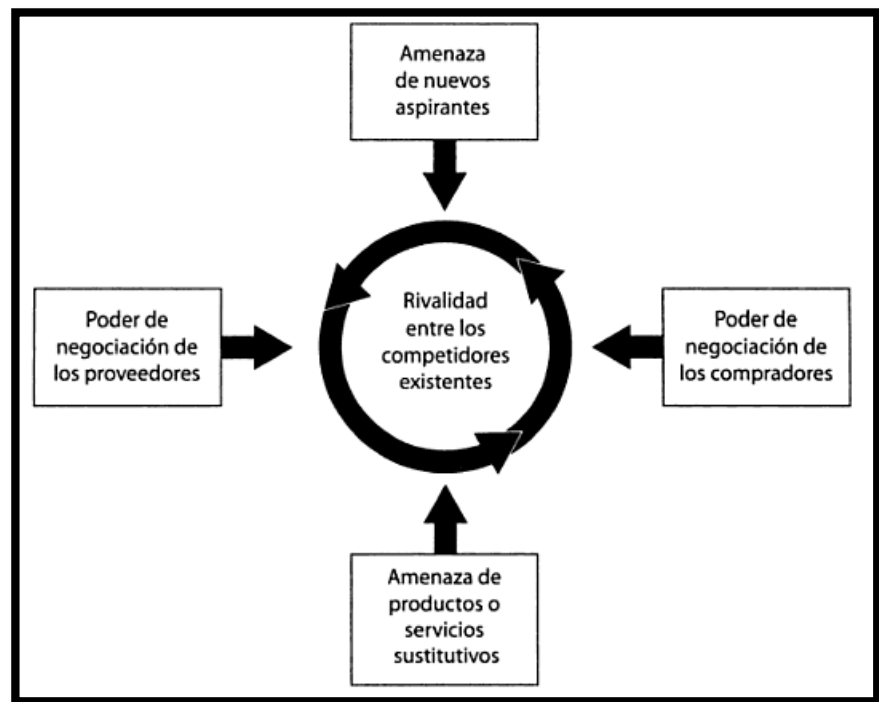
Amenaza de nuevos aspirantes

Poder de negociación de los proveedores

Rivalidad entre los competidores existentes

Poder de negociación de los compradores

Amenaza de productos o servicios sustitutivos